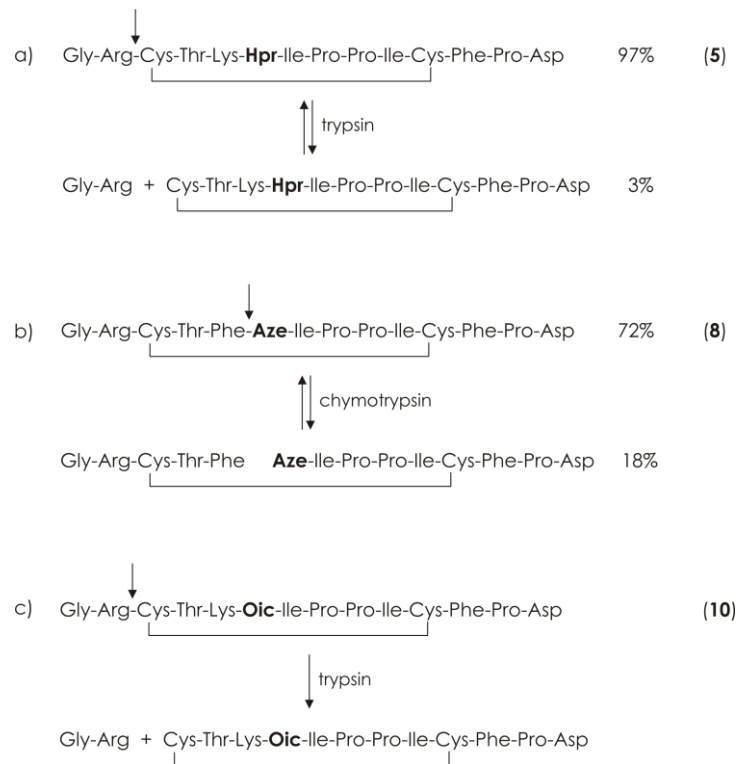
a) Gly-Arg-Cys-Thr-Lys-**Hpr**-Ile-Pro-Pro-Ile-Cys-Phe-Pro-Asp 97% (**5**)

trypsin

Gly-Arg + Cys-Thr-Lys-**Hpr**-Ile-Pro-Pro-Ile-Cys-Phe-Pro-Asp 3%

b) Gly-Arg-Cys-Thr-Phe-**Aze**-Ile-Pro-Pro-Ile-Cys-Phe-Pro-Asp 72% (**8**)

chymotrypsin

Gly-Arg-Cys-Thr-Phe **Aze**-Ile-Pro-Pro-Ile-Cys-Phe-Pro-Asp 18%

c) Gly-Arg-Cys-Thr-Lys-**Oic**-Ile-Pro-Pro-Ile-Cys-Phe-Pro-Asp (**10**)

trypsin

Gly-Arg + Cys-Thr-Lys-**Oic**-Ile-Pro-Pro-Ile-Cys-Phe-Pro-Asp